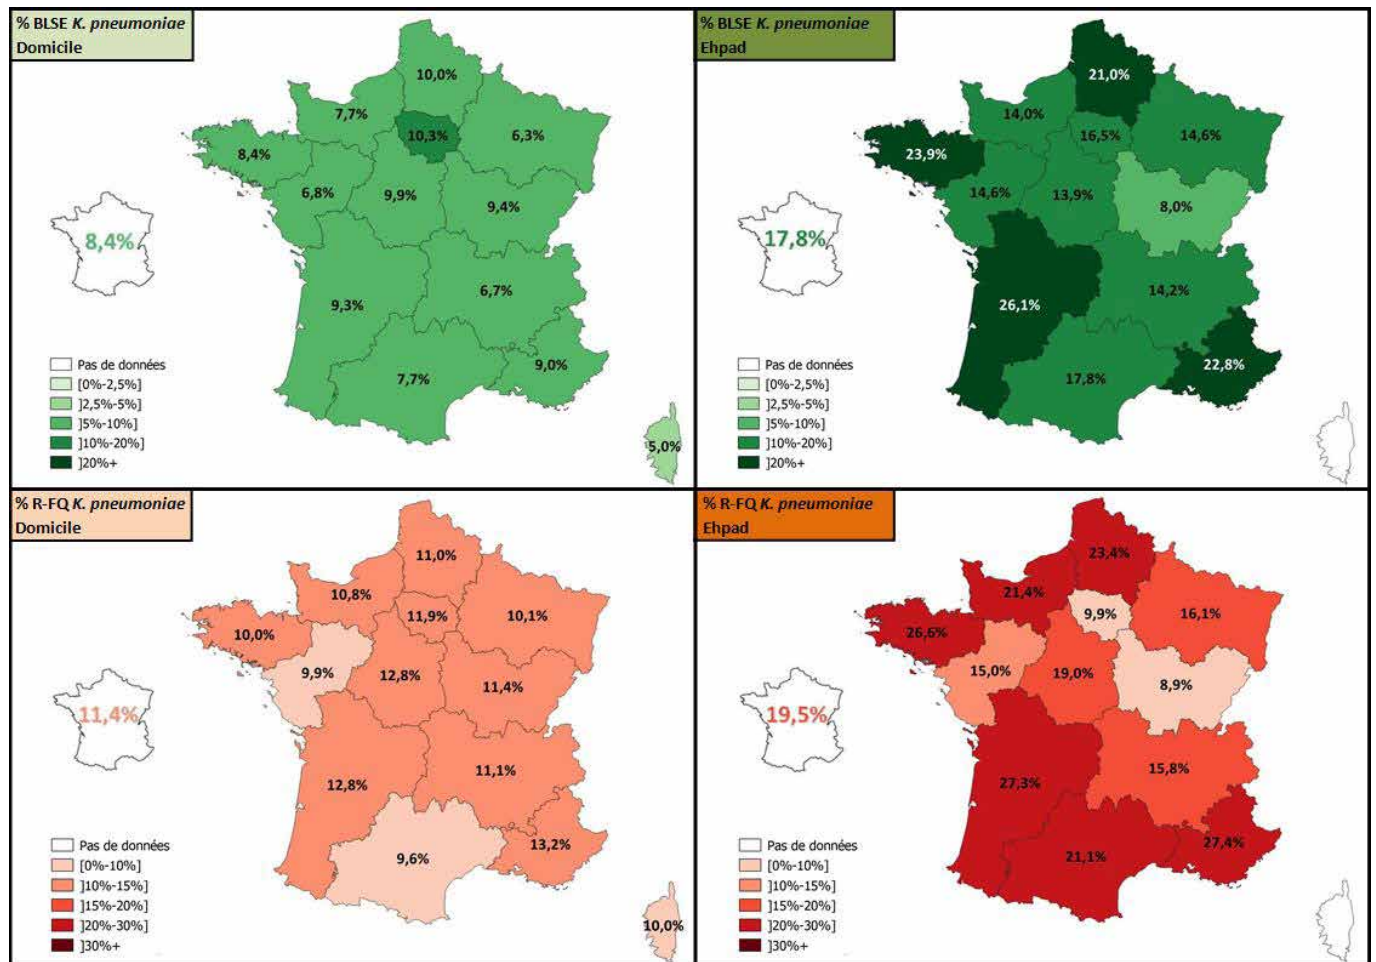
% BLSE *K. pneumoniae*
Domicile

10,0%
7,7%
10,3%
6,3%
8,4%
6,8%
9,9%
9,4%
8,4%
9,3%
6,7%
7,7%
9,0%
5,0%

Pas de données
[0%-2,5%]
]2,5%-5%]
]5%-10%]
]10%-20%]
]20%+

% BLSE *K. pneumoniae*
Ehpad

21,0%
14,0%
16,5%
14,6%
23,9%
14,6%
13,9%
8,0%
17,8%
26,1%
14,2%
22,8%
17,8%

Pas de données
[0%-2,5%]
]2,5%-5%]
]5%-10%]
]10%-20%]
]20%+

% R-FQ *K. pneumoniae*
Domicile

11,0%
10,8%
11,9%
10,1%
10,0%
9,9%
12,8%
11,4%
11,4%
12,8%
11,1%
9,6%
13,2%
10,0%

Pas de données
[0%-10%]
]10%-15%]
]15%-20%]
]20%-30%]
]30%+

% R-FQ *K. pneumoniae*
Ehpad

23,4%
21,4%
9,9%
16,1%
26,6%
15,0%
19,0%
8,9%
19,5%
15,8%
27,3%
27,4%
21,1%

Pas de données
[0%-10%]
]10%-15%]
]15%-20%]
]20%-30%]
]30%+